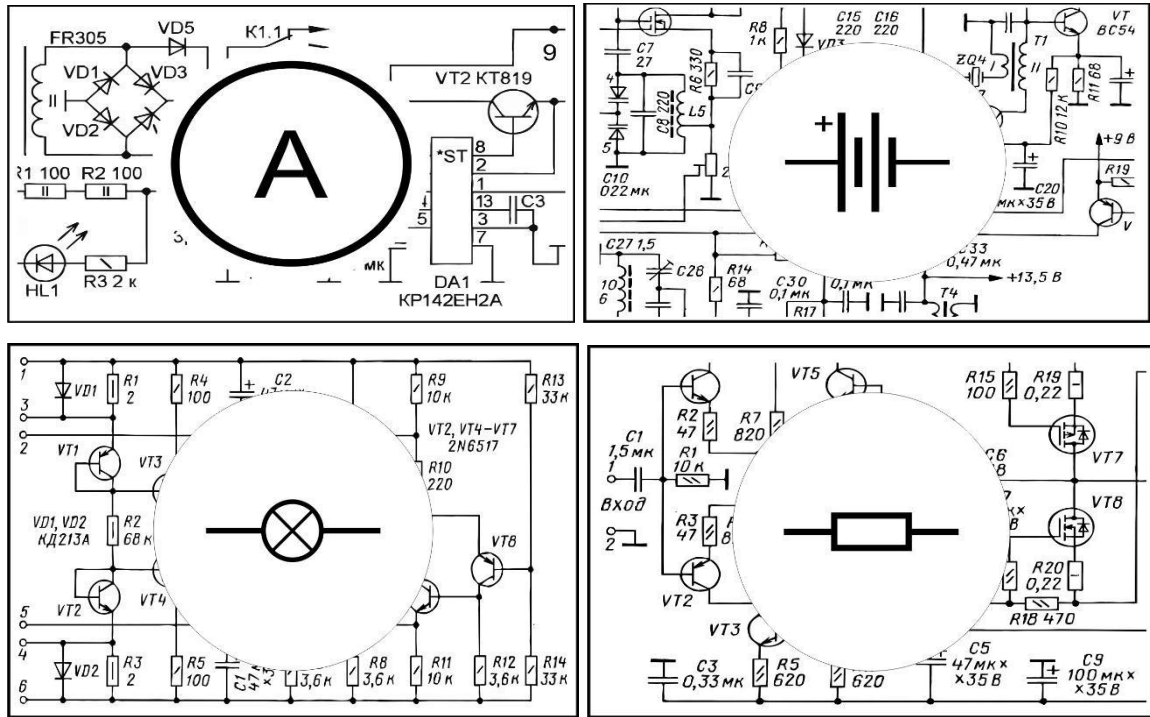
FR305
VD5
K1.1
9
VD1
VD3
VT2 KT819
VD2
A
*ST
8
2
1
13
3
7
5
C3
R1 100
R2 100
HL1
R3 2 к
мк
DA1
KP142EH2A

R8
1к
VD3
C15
220
C16
220
VT
BC54
C7
27
R6 330
C8 220
L5
ZQ4
T1
R11 68
R10 12 к
+9 B
4
5
C10
0,22 мк
C20
мк×35 В
R19
C27 1,5
C28
R14
68
C30
0,1 мк
0,1 мк
C33
0,47 мк
+13,5 B
10
6
R17
T4
+

1
3
2
VD1
R1
2
R4
100
C2
R9
10 к
R13
33 к
VT1
VT3
VT2, VT4-VT7
2N6517
R10
220
VD1, VD2
КД213А
R2
68 к
VT8
VT2
VT4
5
4
6
VD2
R3
2
R5
100
C1
47
R8
3,6 к
R11
10 к
R12
3,6 к
R14
33 к
3,6

VT5
R15
100
R19
0,22
R2
47
R7
820
C1
1,5 мк
1
R1
10 к
C6
VT7
Вход
2
R3
47
VT8
VT2
R20
0,22
R18 470
VT3
C3
0,33 мк
R5
620
620
C5
47 мк×
×35 В
C9
100 мк×
×35 В